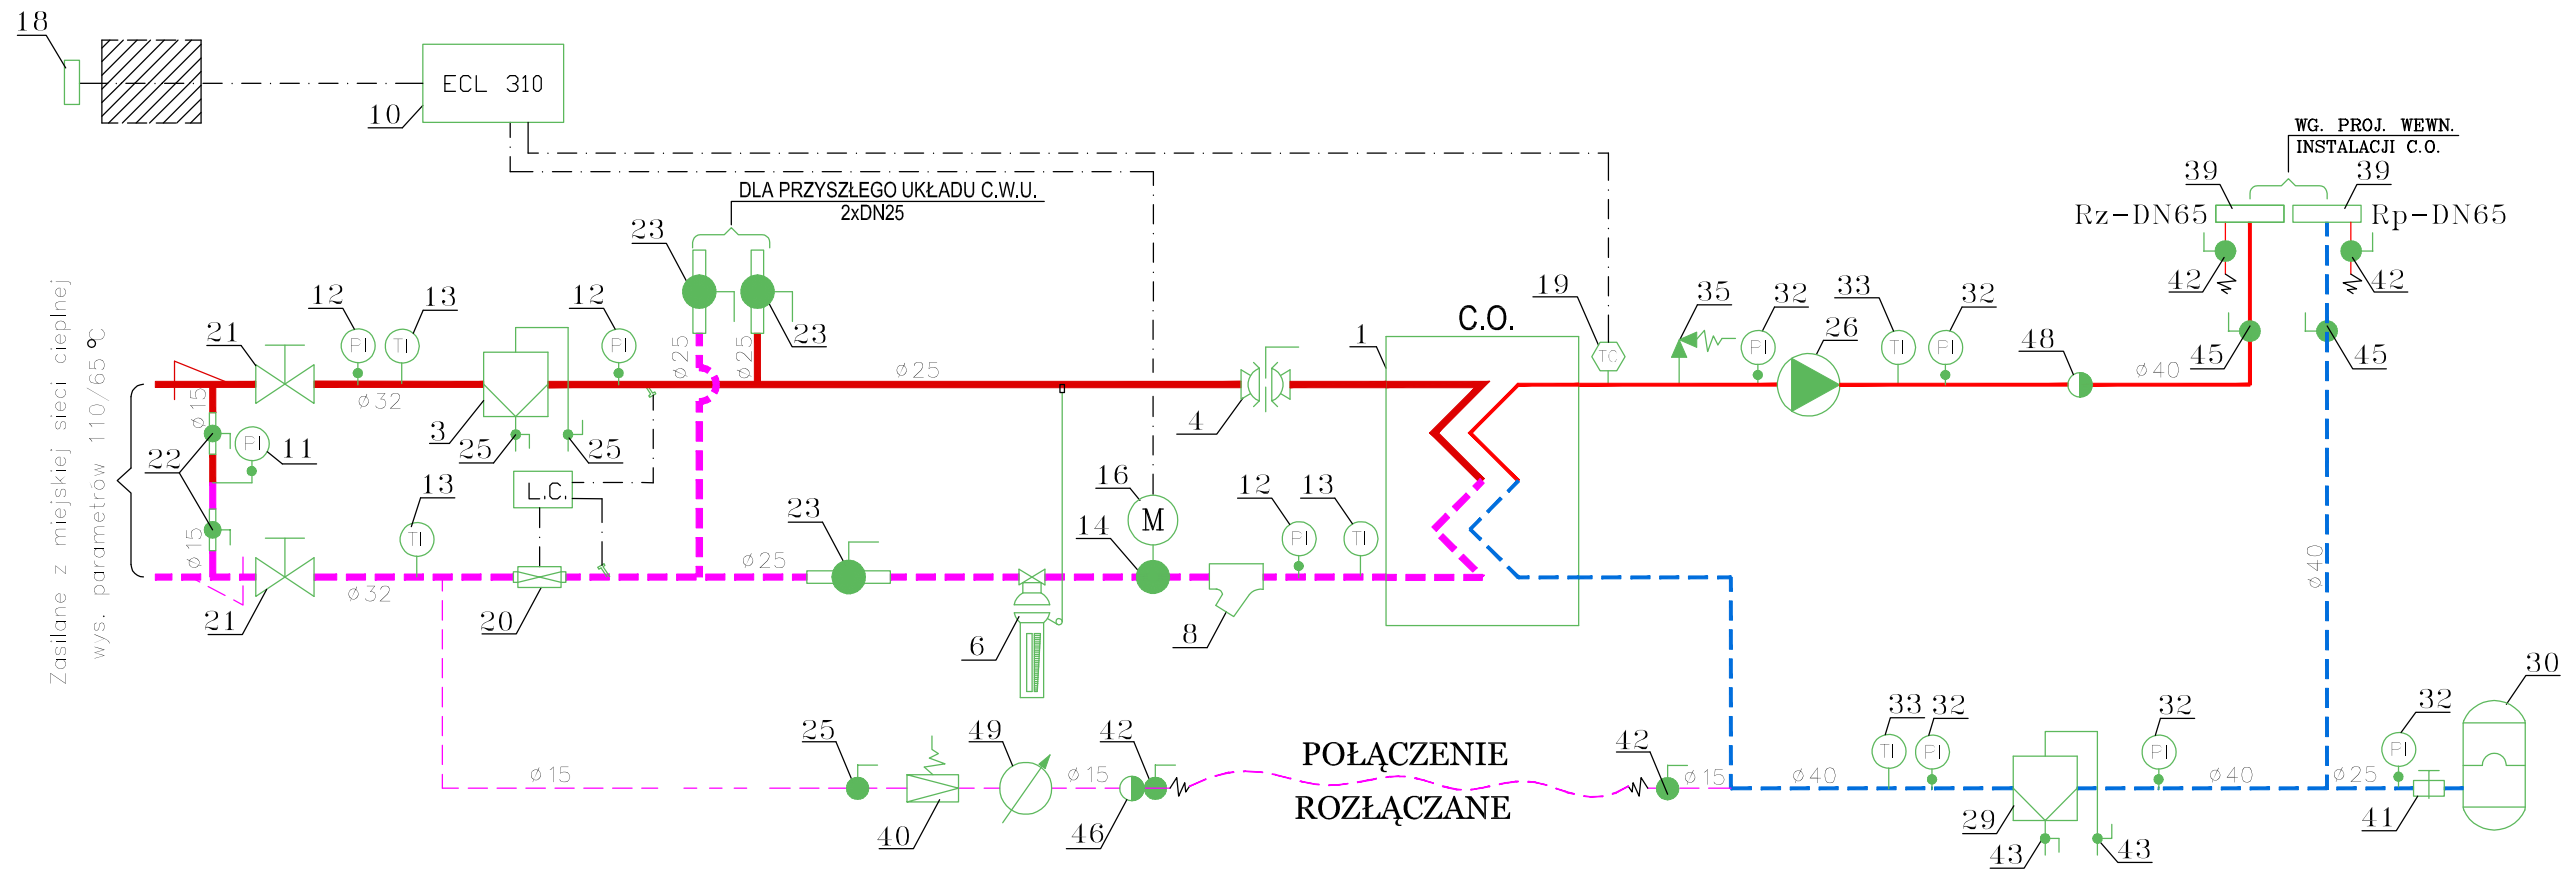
18
10
ECL 310
DLA PRZYSZŁEGO UKŁADU C.W.U.
2xDN25
WG. PROJ. WEWN.
INSTALACJI C.O.
39
39
Rz–DN65
Rp–DN65
42
42
23
23
12
13
12
21
PI
TI
PI
ø 25
ø 25
ø 25
1
C.O.
19
TC
35
32
33
32
26
PI
TI
PI
48
45
45
ø 40
ø 32
ø 15
3
25
25
4
PI
11
22
L.C.
13
TI
16
M
12
13
PI
TI
14
23
ø 25
ø 15
ø 40
21
ø 32
20
6
8
Zasilane z miejskiej sieci cieplnej
wys. parametrów 110/65 °C
30
32
PI
25
49
42
POŁĄCZENIE
42
33
32
32
TI
PI
PI
ø 15
ø 15
ø 15
ø 40
ø 40
ø 25
ROZŁĄCZANE
40
46
29
43
43
41